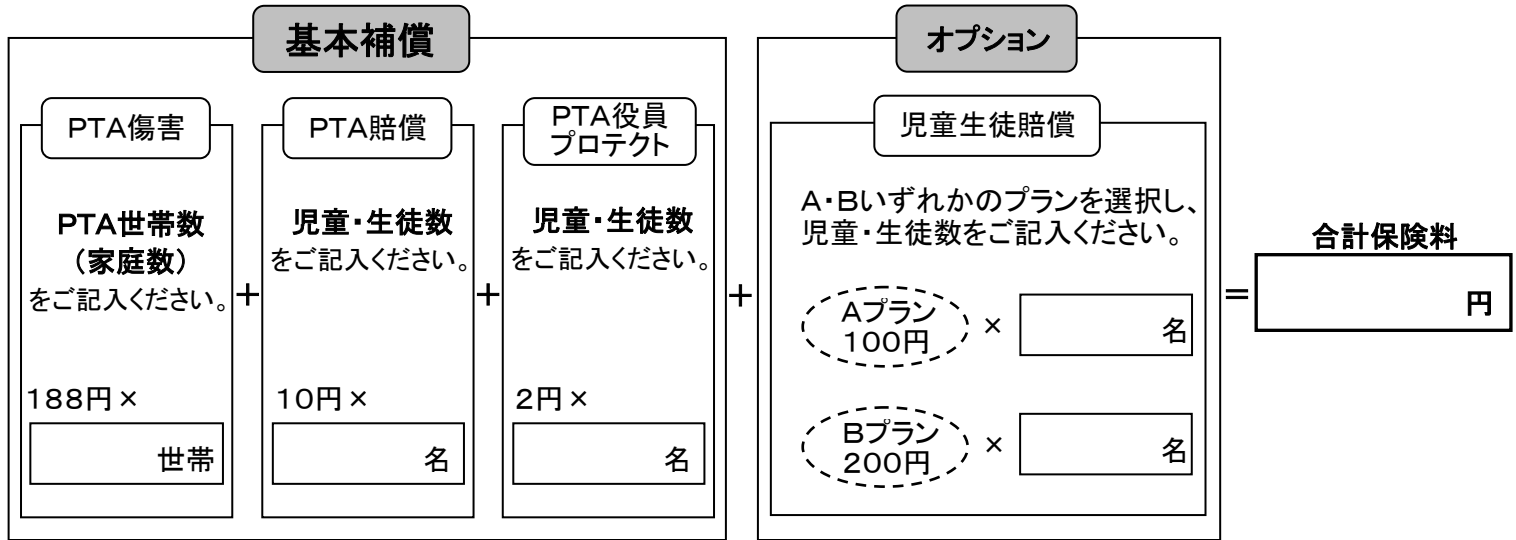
基本補償

PTA傷害

PTA世帯数
（家庭数）
をご記入ください。

188円×

世帯

＋

PTA賠償

児童・生徒数
をご記入ください。

10円×

名

＋

PTA役員
プロテクト

児童・生徒数
をご記入ください。

2円×

名

＋

オプション

児童生徒賠償

A・Bいずれかのプランを選択し、児童・生徒数をご記入ください。

Aプラン
100円 ×

名

Bプラン
200円 ×

名

＝

合計保険料

円